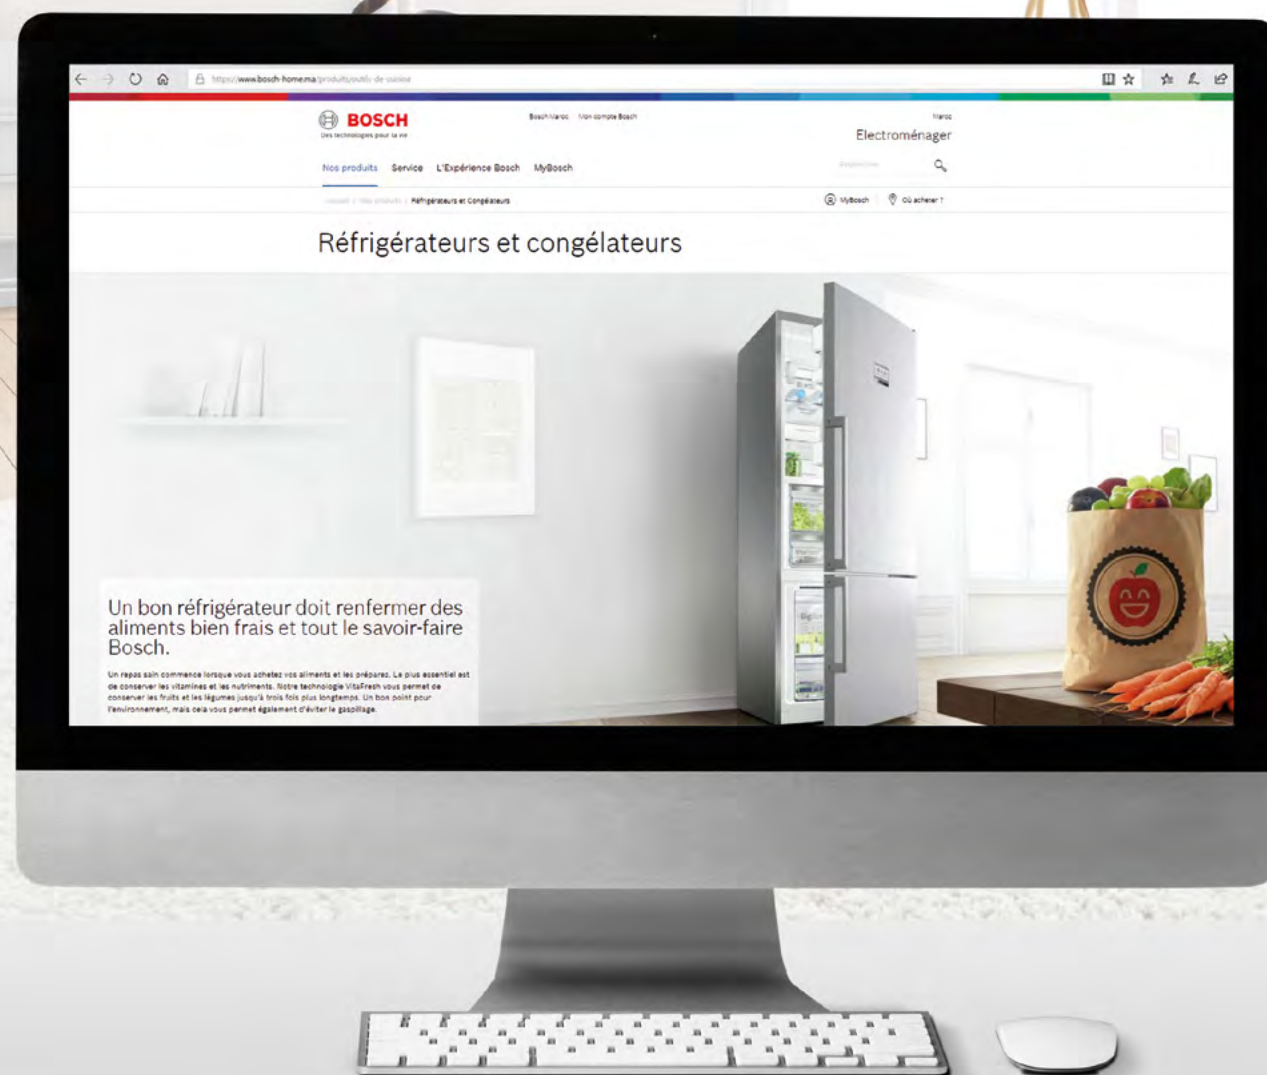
https://www.bosch-home.ma/produits/outils-de-cuisine

BOSCH
Des technologies pour la vie

Bosch Maroc   Mon compte Bosch

Maroc
Electroménager

Nos produits   Service   L'Expérience Bosch   MyBosch

Rechercher

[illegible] / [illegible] / Réfrigérateurs et Congélateurs

MyBosch   Où acheter ?

Réfrigérateurs et congélateurs

Un bon réfrigérateur doit renfermer des aliments bien frais et tout le savoir-faire Bosch.

Un repas sain commence lorsque vous achetez vos aliments et les préparez. Le plus essentiel est de conserver les vitamines et les nutriments. Notre technologie VitaFresh vous permet de conserver les fruits et les légumes jusqu'à trois fois plus longtemps. Un bon point pour l'environnement, mais cela vous permet également d'éviter le gaspillage.